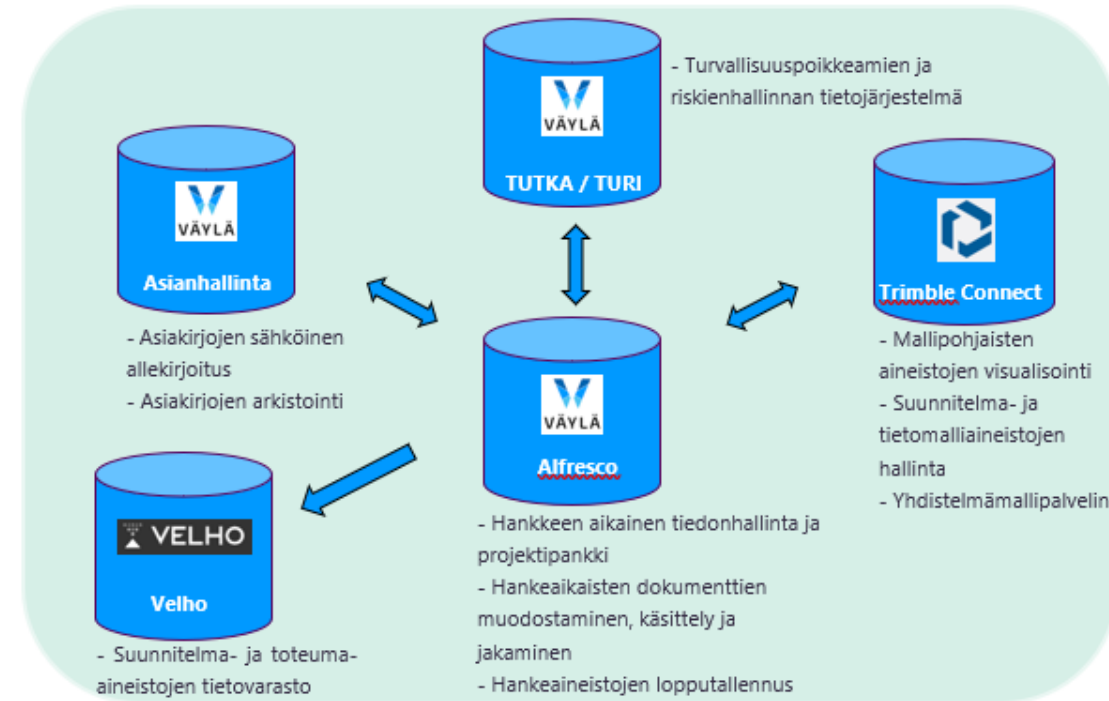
VÄYLÄ
TUTKA / TURI

- Turvallisuuspoikkeamien ja riskienhallinnan tietojärjestelmä

VÄYLÄ
Asianhallinta

- Asiakirjojen sähköinen allekirjoitus
- Asiakirjojen arkistointi

Trimble Connect

- Mallipohjaisten aineistojen visualisointi
- Suunnitelma- ja tietomalliaineistojen hallinta
- Yhdistelmämallipalvelin

VÄYLÄ
Alfresco

- Hankkeen aikainen tiedonhallinta ja projektipankki
- Hankeaikaisten dokumenttien muodostaminen, käsittely ja jakaminen
- Hankeaineistojen lopputallennus

VELHO
Velho

- Suunnitelma- ja toteuma-aineistojen tietovarasto